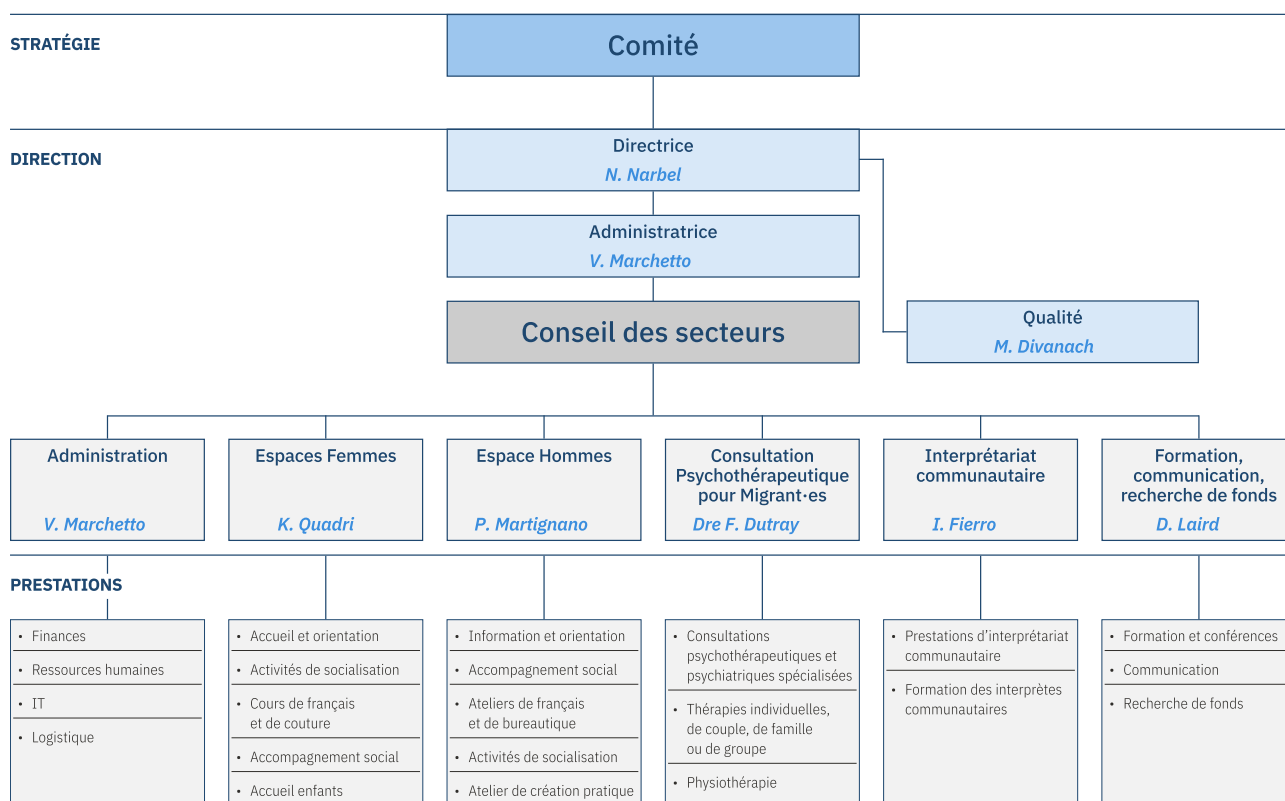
STRATÉGIE

Comité

DIRECTION

Directrice
N. Narbel

Administratrice
V. Marchetto

Conseil des secteurs

Qualité
M. Divanach

Administration
V. Marchetto

Espaces Femmes
K. Quadri

Espace Hommes
P. Martignano

Consultation Psychothérapeutique pour Migrant·es
Dre F. Dutray

Interprétariat communautaire
I. Fierro

Formation, communication, recherche de fonds
D. Laird

PRESTATIONS

• Finances
• Ressources humaines
• IT
• Logistique

• Accueil et orientation
• Activités de socialisation
• Cours de français et de couture
• Accompagnement social
• Accueil enfants

• Information et orientation
• Accompagnement social
• Ateliers de français et de bureautique
• Activités de socialisation
• Atelier de création pratique

• Consultations psychothérapeutiques et psychiatriques spécialisées
• Thérapies individuelles, de couple, de famille ou de groupe
• Physiothérapie

• Prestations d'interprétariat communautaire
• Formation des interprètes communautaires

• Formation et conférences
• Communication
• Recherche de fonds